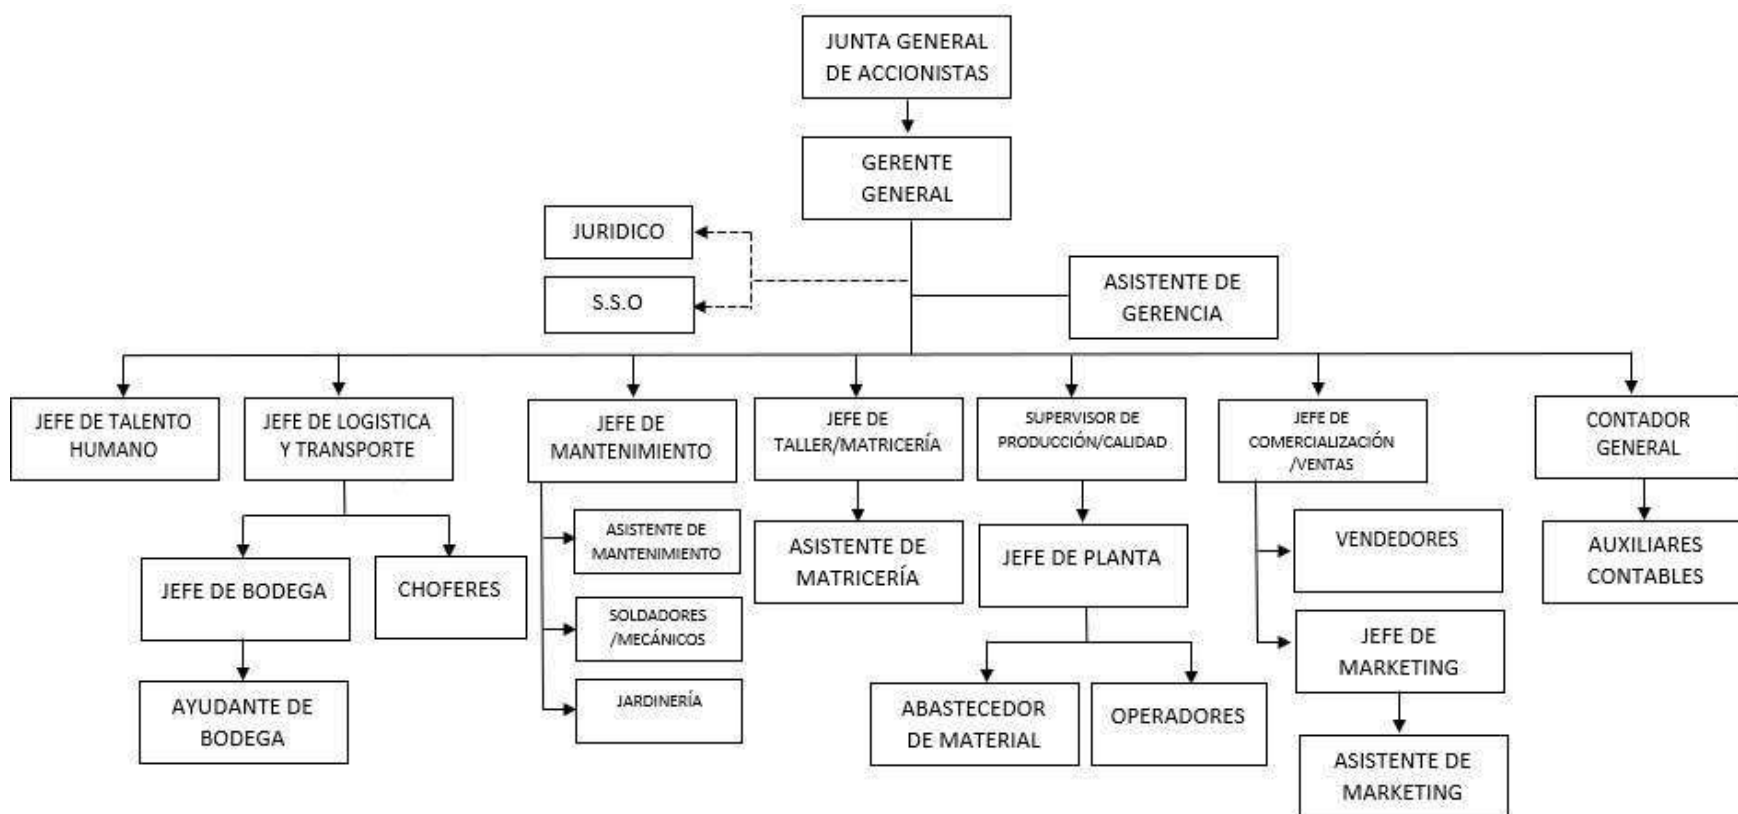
JUNTA GENERAL DE ACCIONISTAS

GERENTE GENERAL

JURIDICO

S.S.O

ASISTENTE DE GERENCIA

JEFE DE TALENTO HUMANO

JEFE DE LOGISTICA Y TRANSPORTE

JEFE DE MANTENIMIENTO

JEFE DE TALLER/MATRICERÍA

SUPERVISOR DE PRODUCCIÓN/CALIDAD

JEFE DE COMERCIALIZACIÓN /VENTAS

CONTADOR GENERAL

JEFE DE BODEGA

CHOFERES

AYUDANTE DE BODEGA

ASISTENTE DE MANTENIMIENTO

SOLDADORES /MECÁNICOS

JARDINERÍA

ASISTENTE DE MATRICERÍA

JEFE DE PLANTA

ABASTECEDOR DE MATERIAL

OPERADORES

VENDEDORES

JEFE DE MARKETING

ASISTENTE DE MARKETING

AUXILIARES CONTABLES